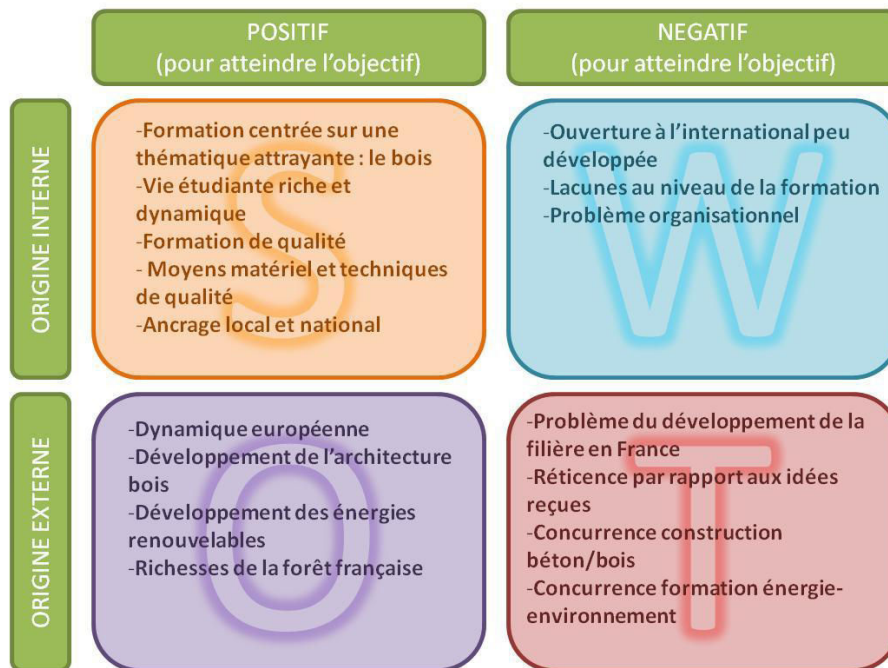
POSITIF
(pour atteindre l'objectif)

NEGATIF
(pour atteindre l'objectif)

ORIGINE INTERNE

S

-Formation centrée sur une thématique attrayante : le bois
-Vie étudiante riche et dynamique
-Formation de qualité
- Moyens matériel et techniques de qualité
-Ancrage local et national

W

-Ouverture à l'international peu développée
-Lacunes au niveau de la formation
-Problème organisationnel

ORIGINE EXTERNE

O

-Dynamique européenne
-Développement de l'architecture bois
-Développement des énergies renouvelables
-Richesses de la forêt française

T

-Problème du développement de la filière en France
-Réticence par rapport aux idées reçues
-Concurrence construction béton/bois
-Concurrence formation énergie-environnement